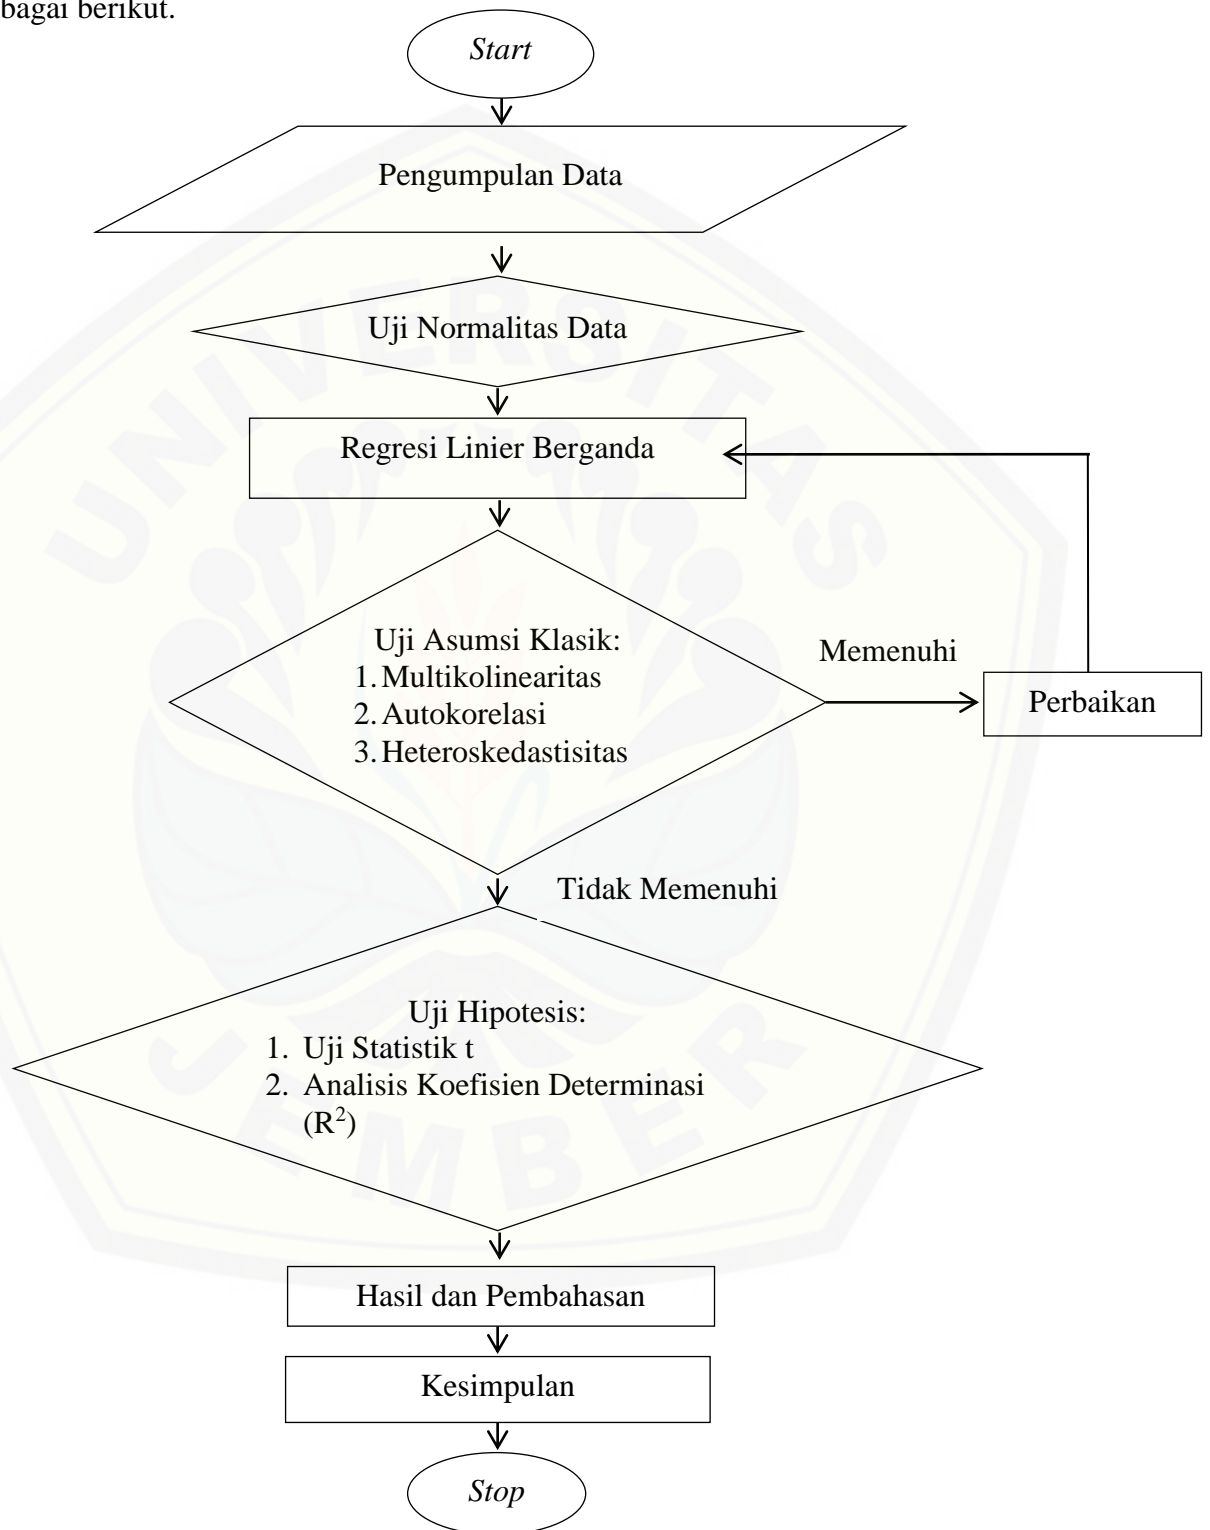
bagai berikut.

Start

Pengumpulan Data

Uji Normalitas Data

Regresi Linier Berganda

Uji Asumsi Klasik:
1. Multikolinearitas
2. Autokorelasi
3. Heteroskedastisitas

Memenuhi

Perbaikan

Tidak Memenuhi

Uji Hipotesis:
1. Uji Statistik t
2. Analisis Koefisien Determinasi ($R^2$)

Hasil dan Pembahasan

Kesimpulan

Stop